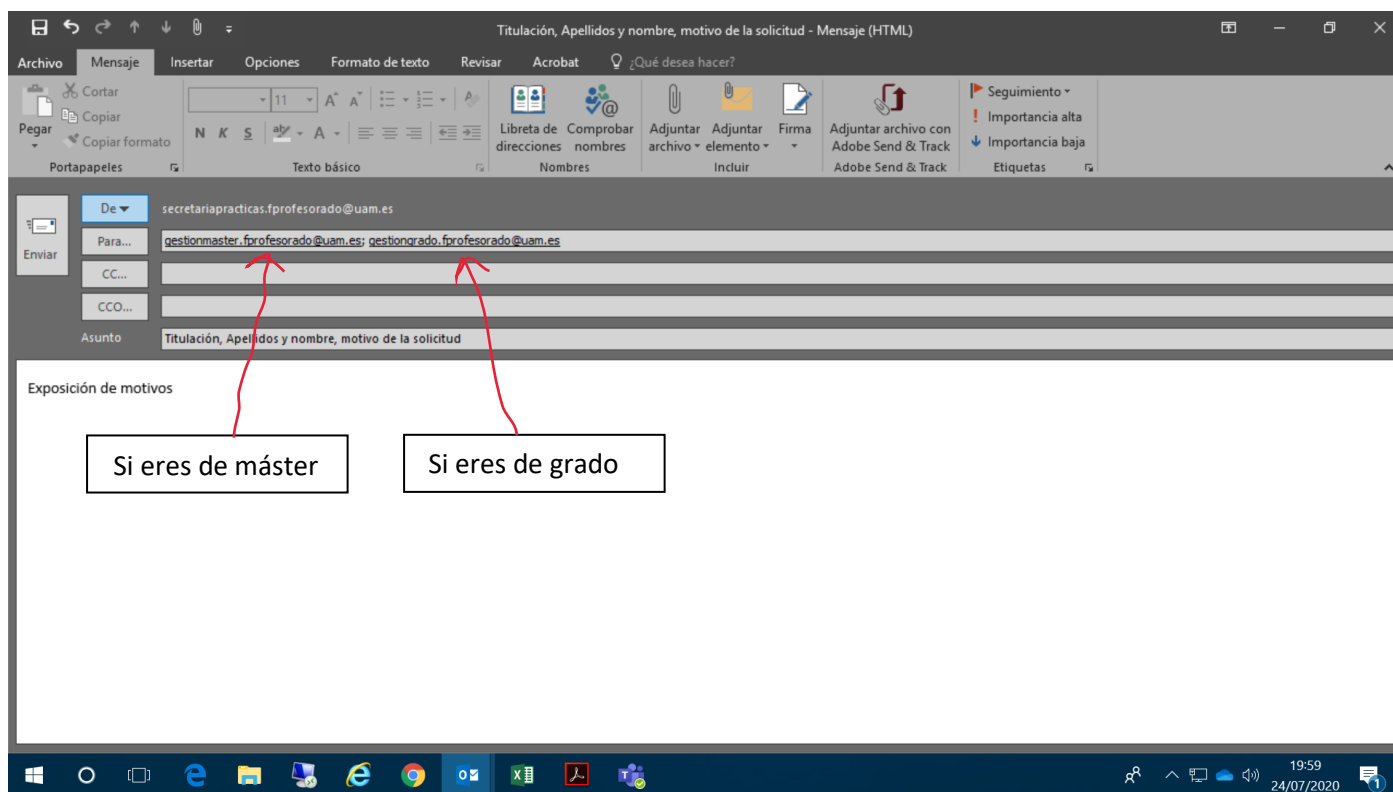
Titulación, Apellidos y nombre, motivo de la solicitud - Mensaje (HTML)

Archivo Mensaje Insertar Opciones Formato de texto Revisar Acrobat ¿Qué desea hacer?

Pegar Cortar Copiar Copiar formato Portapapeles

11 N K S Texto básico

Libreta de direcciones Comprobar nombres Nombres

Adjuntar archivo Adjuntar elemento Firma Incluir

Adjuntar archivo con Adobe Send & Track Adobe Send & Track

Seguimiento Importancia alta Importancia baja Etiquetas

Enviar

De secretariapracticas.fprofesorado@uam.es

Para... gestionmaster.fprofesorado@uam.es; gestiongrado.fprofesorado@uam.es

CC...

CCO...

Asunto Titulación, Apellidos y nombre, motivo de la solicitud

Exposición de motivos

Si eres de máster

Si eres de grado

19:59 24/07/2020